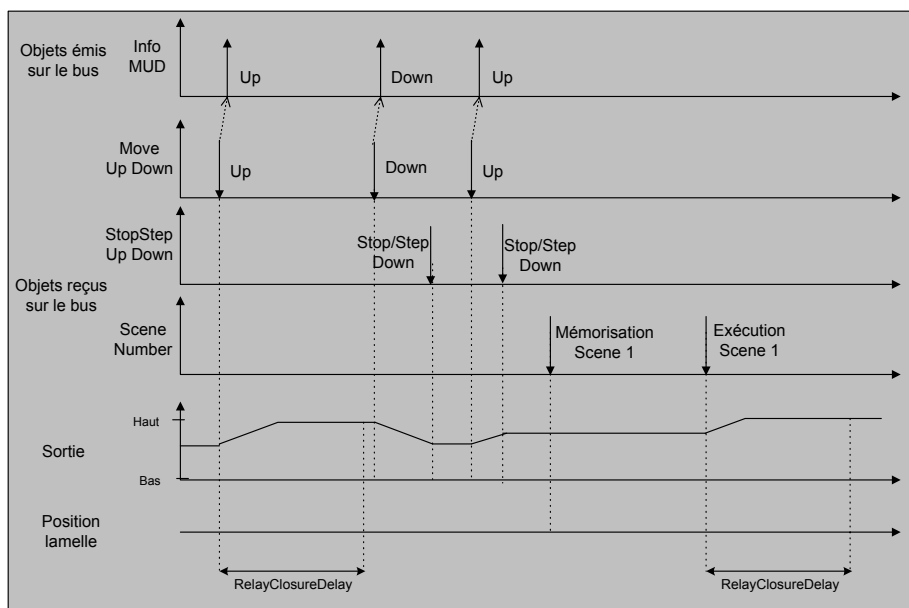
Objets émis sur le bus

Info MUD

Up

Down

Up

Move Up Down

Up

Down

Up

StopStep Up Down

Stop/Step Down

Stop/Step Down

Objets reçus sur le bus

Scene Number

Mémorisation Scene 1

Exécution Scene 1

Haut

Sortie

Bas

Position lamelle

RelayClosureDelay

RelayClosureDelay